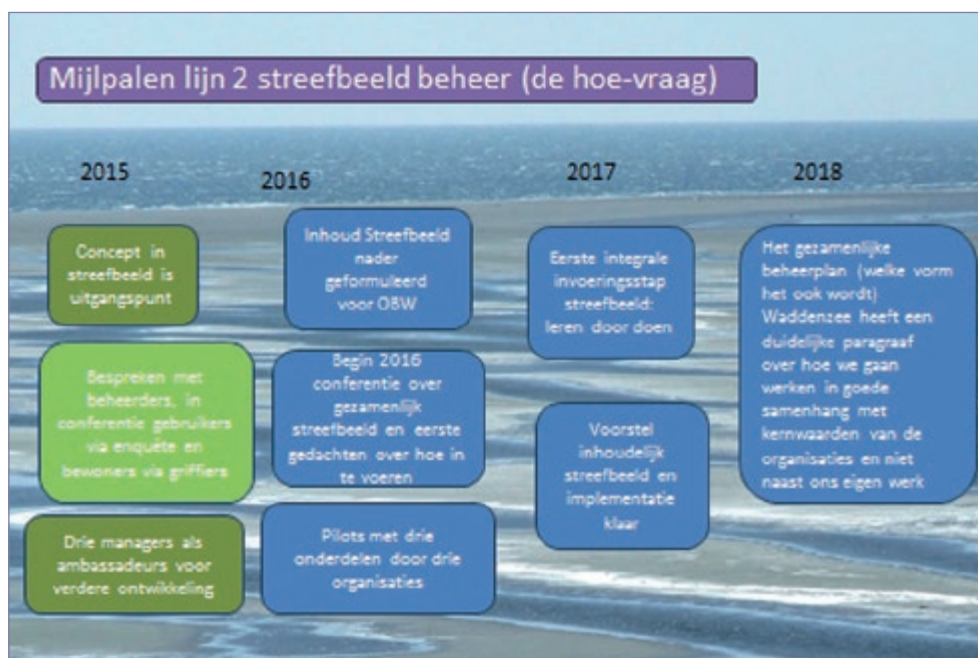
Mijlpalen lijn 2 streefbeeld beheer (de hoe-vraag)

2015

Concept in streefbeeld is uitgangspunt

Bespreken met beheerders, in conferentie gebruikers via enquête en bewoners via griffiers

Drie managers als ambassadeurs voor verdere ontwikkeling

2016

Inhoud Streefbeeld nader geformuleerd voor OBW

Begin 2016 conferentie over gezamenlijk streefbeeld en eerste gedachten over hoe in te voeren

Pilots met drie onderdelen door drie organisaties

2017

Eerste integrale invoeringsstap streefbeeld: leren door doen

Voorstel inhoudelijk streefbeeld en implementatie klaar

2018

Het gezamenlijke beheerplan (welke vorm het ook wordt) Waddenzee heeft een duidelijke paragraaf over hoe we gaan werken in goede samenhang met kernwaarden van de organisaties en niet naast ons eigen werk